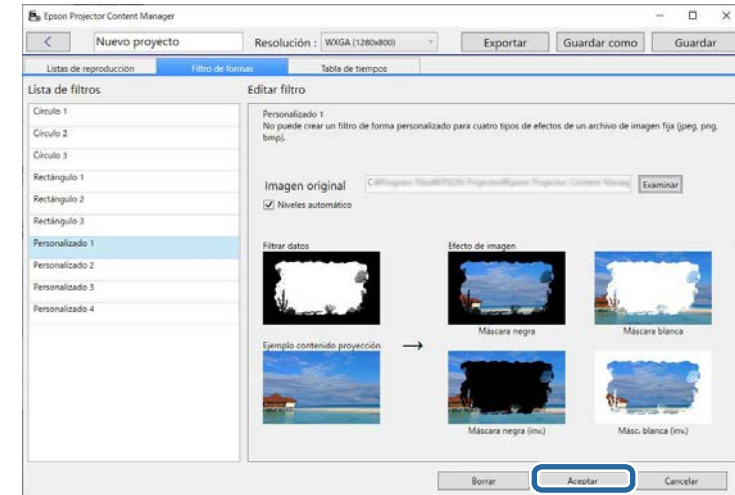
Epson Projector Content Manager

Nuevo proyecto

Resolución : WXGA (1280x800)

Exportar

Guardar como

Guardar

Listas de reproducción

Filtro de formas

Tabla de tiempos

Lista de filtros

Círculo 1

Círculo 2

Círculo 3

Rectángulo 1

Rectángulo 2

Rectángulo 3

Personalizado 1

Personalizado 2

Personalizado 3

Personalizado 4

Editar filtro

Personalizado 1
No puede crear un filtro de forma personalizado para cuatro tipos de efectos de un archivo de imagen fija (jpeg, png, bmp).

Imagen original

C:\Program Files\EPSON Projector\Epson Projector Content Manag

Examinar

Niveles automático

Filtrar datos

Efecto de imagen

Máscara negra

Máscara blanca

Ejemplo contenido proyección

Máscara negra (inv.)

Másc. blanca (inv.)

Borrar

Aceptar

Cancelar